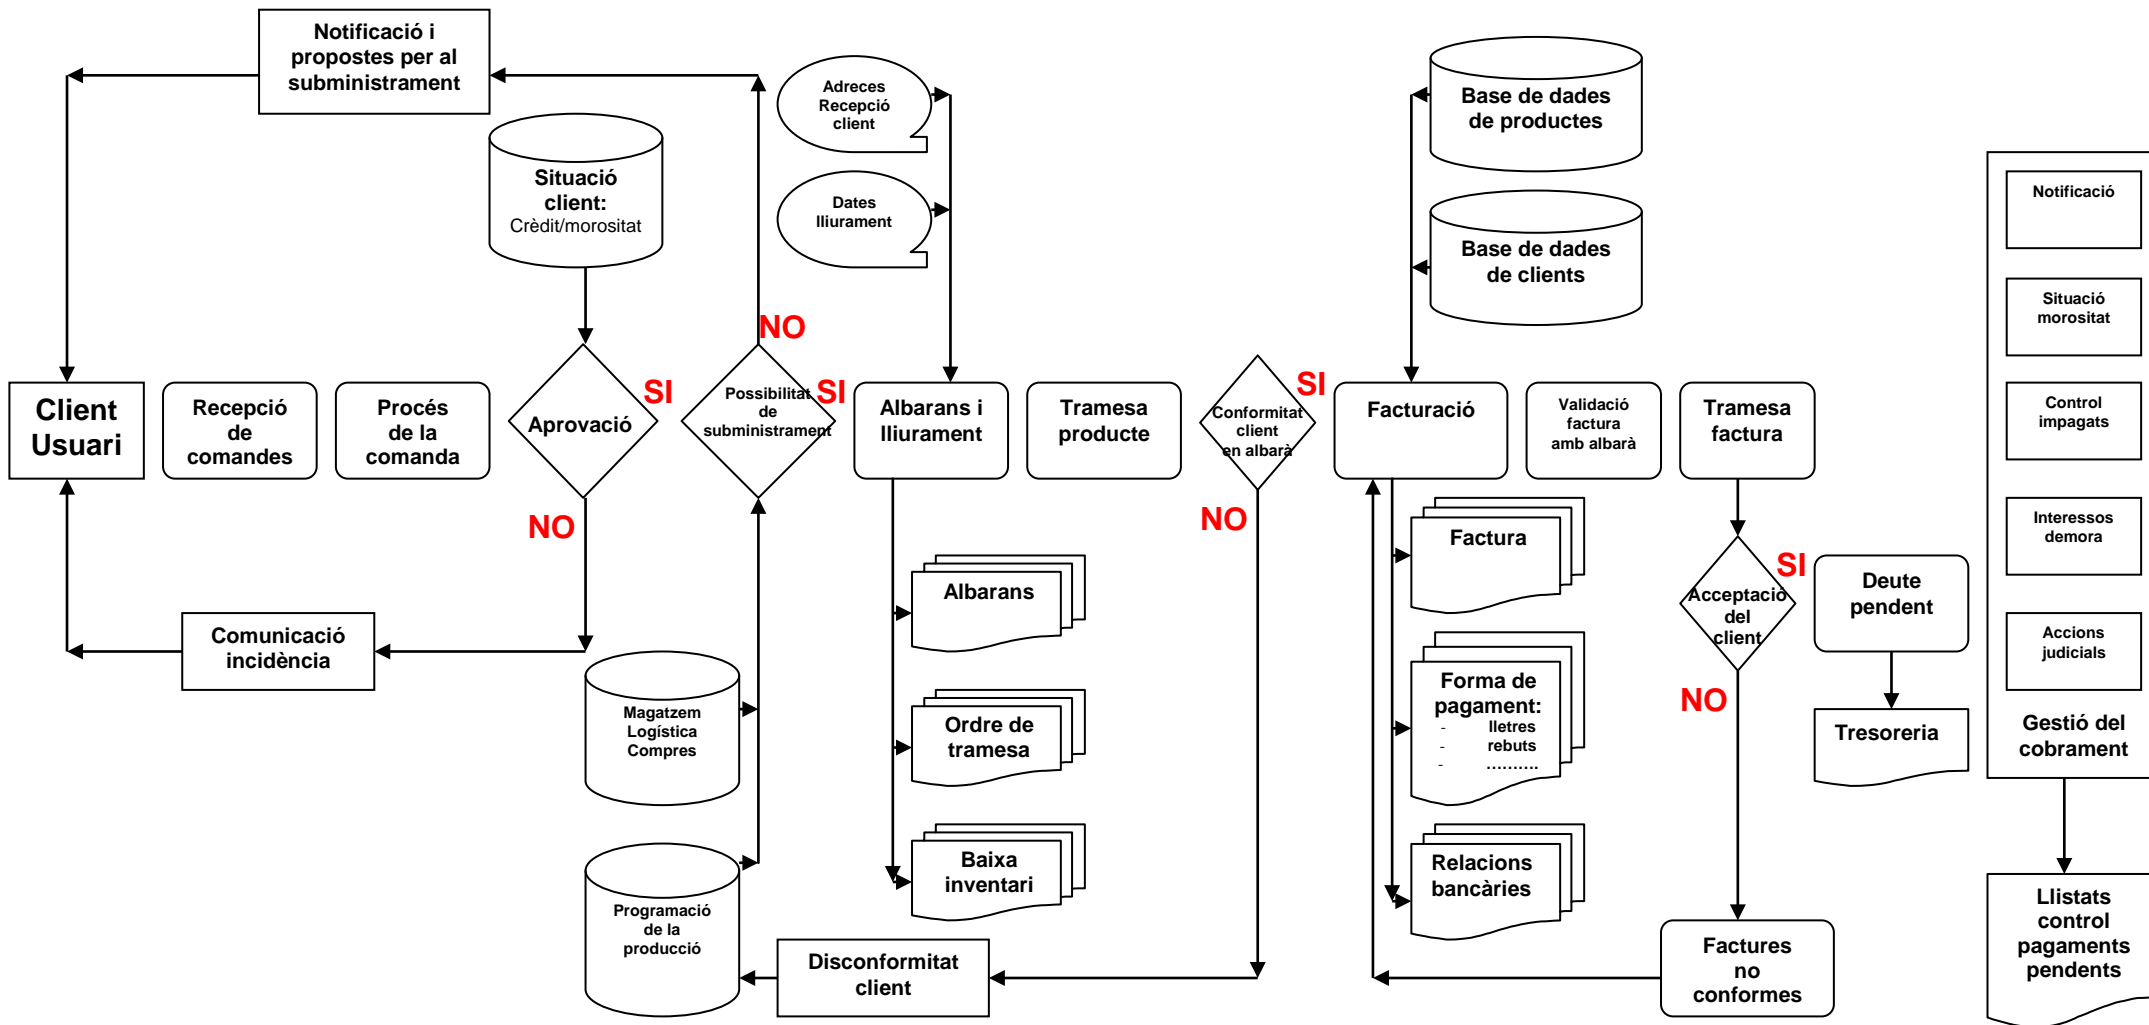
Notificació i propostes per al subministrament

Situació client: Crèdit/morositat

Adreces Recepció client

Dates lliurament

Base de dades de productes

Base de dades de clients

Notificació

Situació morositat

Control impagats

Interessos demora

Accions judicials

Gestió del cobrament

Client Usuari

Recepció de comandes

Procés de la comanda

Aprovació

SI

NO

Possibilitat de subministrament

NO

SI

Albarans i lliurament

Tramesa producte

Conformitat client en albarà

SI

NO

Facturació

Validació factura amb albarà

Tramesa factura

Comunicació incidència

Magatzem Logística Compres

Programació de la producció

Albarans

Ordre de tramesa

Baixa inventari

Factura

Forma de pagament:
- lletres
- rebuts
- ……….

Relacions bancàries

Acceptació del client

SI

NO

Deute pendent

Tresoreria

Disconformitat client

Factures no conformes

Llistats control pagaments pendents